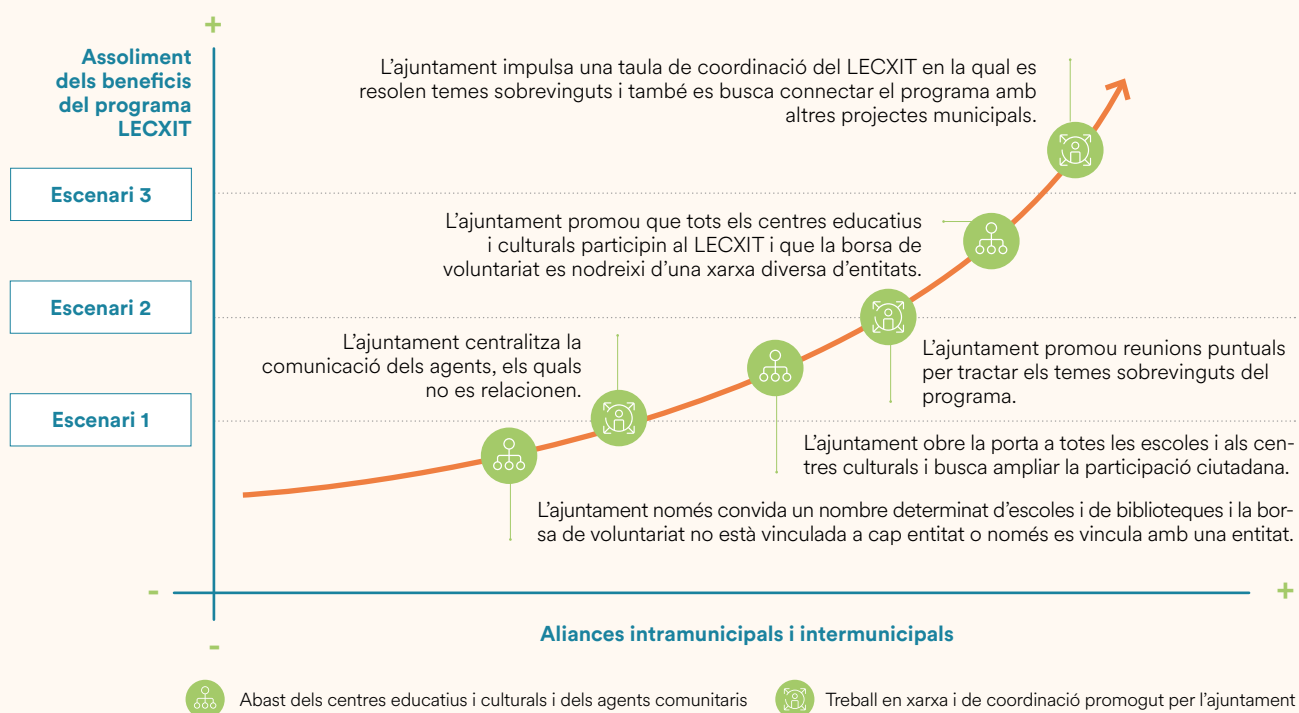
+

Assoliment dels beneficis del programa LECXIT

Escenari 3

Escenari 2

Escenari 1

L'ajuntament impulsa una taula de coordinació del LECXIT en la qual es resolen temes sobrevinguts i també es busca connectar el programa amb altres projectes municipals.

L'ajuntament promou que tots els centres educatius i culturals participin al LECXIT i que la borsa de voluntariat es nodreixi d'una xarxa diversa d'entitats.

L'ajuntament centralitza la comunicació dels agents, els quals no es relacionen.

L'ajuntament promou reunions puntuals per tractar els temes sobrevinguts del programa.

L'ajuntament obre la porta a totes les escoles i als centres culturals i busca ampliar la participació ciutadana.

L'ajuntament només convida un nombre determinat d'escoles i de biblioteques i la borsa de voluntariat no està vinculada a cap entitat o només es vincula amb una entitat.

-

+

Aliances intramunicipals i intermunicipals

-

Abast dels centres educatius i culturals i dels agents comunitaris

Treball en xarxa i de coordinació promogut per l'ajuntament